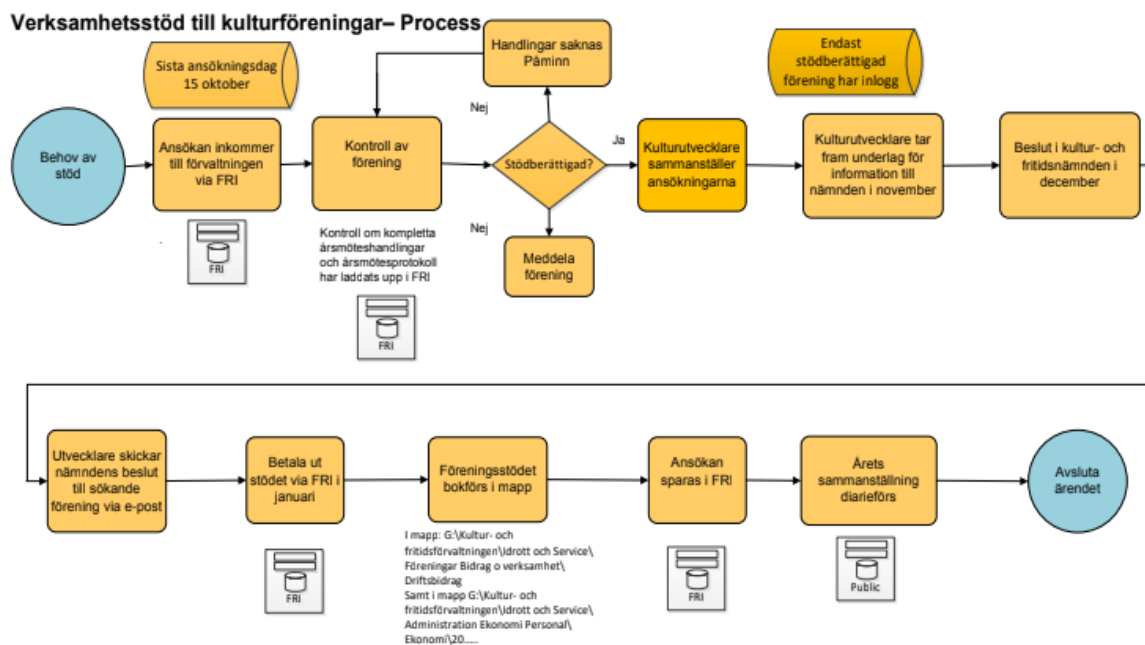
Verksamhetsstöd till kulturföreningar– Process

Sista ansökningsdag 15 oktober

Handlingar saknas Påminn

Endast stödberättigad förening har inlogg

Behov av stöd

Ansökan inkommer till förvaltningen via FRI

FRI

Kontroll av förening

Kontroll om kompletta årsmöteshandlingar och årsmötesprotokoll har laddats upp i FRI

FRI

Nej

Stödberättigad?

Ja

Nej

Meddela förening

Kulturutvecklare sammanställer ansökningarna

Kulturutvecklare tar fram underlag för information till nämnden i november

Beslut i kultur- och fritidsnämnden i december

Utvecklare skickar nämndens beslut till sökande förening via e-post

Betala ut stödet via FRI i januari

FRI

Föreningsstödet bokförs i mapp

I mapp: G:\Kultur- och fritidsförvaltningen\Idrott och Service\ Föreningar Bidrag o verksamhet\ Driftsbidrag
Samt i mapp G:\Kultur- och fritidsförvaltningen\Idrott och Service\ Administration Ekonomi Personal\ Ekonomi\20.....

Ansökan sparas i FRI

FRI

Årets sammanställning diarieförs

Public

Avsluta ärendet